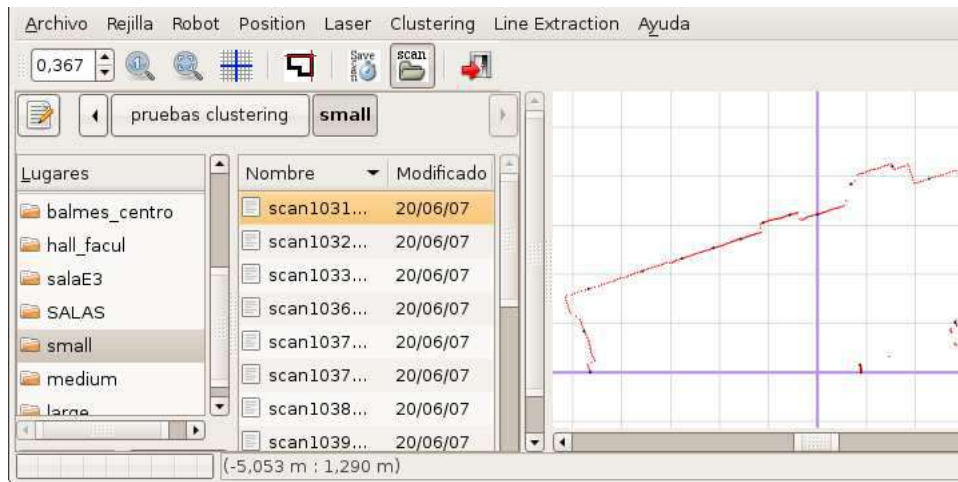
Archivo Rejilla Robot Position Laser Clustering Line Extraction Ayuda

0,367

Save

scan

pruebas clustering small

| Lugares |
|---|
| balmes_centro |
| hall_facul |
| salaE3 |
| SALAS |
| small |
| medium |
| large |

| Nombre | Modificado |
|---|---|
| scan1031... | 20/06/07 |
| scan1032... | 20/06/07 |
| scan1033... | 20/06/07 |
| scan1036... | 20/06/07 |
| scan1037... | 20/06/07 |
| scan1037... | 20/06/07 |
| scan1038... | 20/06/07 |
| scan1039... | 20/06/07 |

(-5,053 m : 1,290 m)